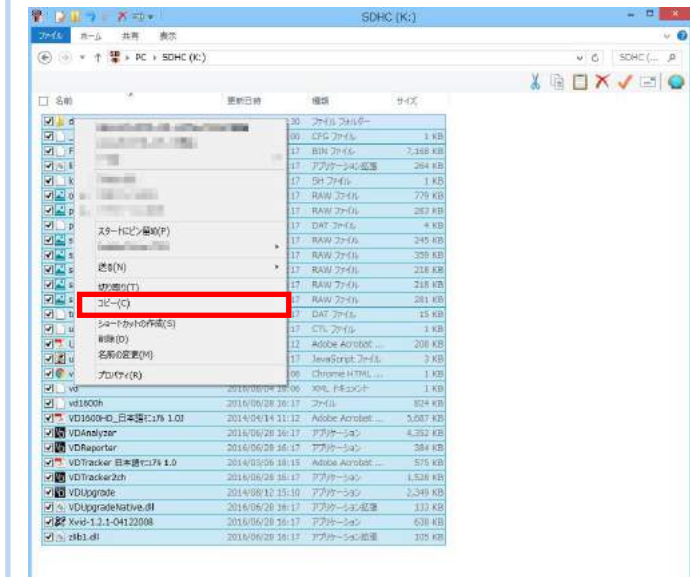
SDHC (K:)

ファイル ホーム 共有 表示

PC › SDHC (K:)

SDHC (... ρ

名前 更新日時 種類 サイズ

スタートにピン留め(P)
送る(N)
切り取り(T)
コピー(C)
ショートカットの作成(S)
削除(D)
名前の変更(M)
プロパティ(R)

| 名前 | 更新日時 | 種類 | サイズ |
|---|---|---|---|
| d | 30 | ファイル フォルダー | |
| | 00 | CFG ファイル | 1 KB |
| F | 17 | BIN ファイル | 7,168 KB |
| li | 17 | アプリケーション拡張 | 264 KB |
| k | 17 | SH ファイル | 1 KB |
| o | 17 | RAW ファイル | 779 KB |
| p | 17 | RAW ファイル | 283 KB |
| p | 17 | DAT ファイル | 4 KB |
| s | 17 | RAW ファイル | 245 KB |
| s | 17 | RAW ファイル | 359 KB |
| s | 17 | RAW ファイル | 218 KB |
| s | 17 | RAW ファイル | 218 KB |
| s | 17 | RAW ファイル | 281 KB |
| b | 17 | DAT ファイル | 15 KB |
| u | 17 | CTL ファイル | 1 KB |
| U | 12 | Adobe Acrobat ... | 208 KB |
| u | 17 | JavaScript ファイル | 3 KB |
| v | 06 | Chrome HTML ... | 1 KB |
| vd | 2016/06/04 19:06 | XML ドキュメント | 1 KB |
| vd1600h | 2016/06/28 16:17 | ファイル | 824 KB |
| VD1600HD_日本語マニュアル 1.03 | 2014/04/14 11:12 | Adobe Acrobat ... | 5,687 KB |
| VDAnalyzer | 2016/06/28 16:17 | アプリケーション | 4,352 KB |
| VDReporter | 2016/06/28 16:17 | アプリケーション | 384 KB |
| VDTracker 日本語マニュアル 1.0 | 2014/03/26 18:15 | Adobe Acrobat ... | 575 KB |
| VDTracker2ch | 2016/06/28 16:17 | アプリケーション | 1,528 KB |
| VDUpgrade | 2014/08/12 15:10 | アプリケーション | 2,349 KB |
| VDUpgradeNative.dll | 2016/06/28 16:17 | アプリケーション拡張 | 133 KB |
| Xvid-1.2.1-04122008 | 2016/06/28 16:17 | アプリケーション | 638 KB |
| zlib1.dll | 2016/06/28 16:17 | アプリケーション拡張 | 105 KB |